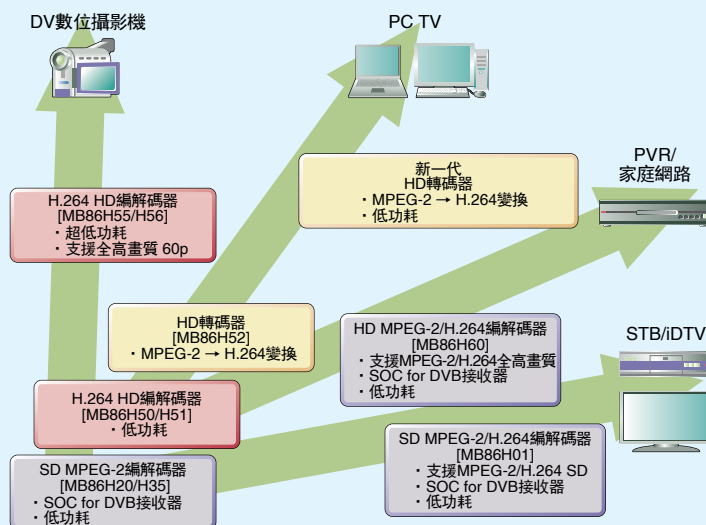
DV數位攝影機

PC TV

PVR/
家庭網路

STB/iDTV

H.264 HD編解碼器
[MB86H55/H56]
・超低功耗
・支援全高畫質 60p

新一代
HD轉碼器
・MPEG-2 → H.264變換
・低功耗

HD轉碼器
[MB86H52]
・MPEG-2 → H.264變換

HD MPEG-2/H.264編解碼器
[MB86H60]
・支援MPEG-2/H.264全高畫質
・SOC for DVB接收器
・低功耗

H.264 HD編解碼器
[MB86H50/H51]
・低功耗

SD MPEG-2/H.264編解碼器
[MB86H01]
・支援MPEG-2/H.264 SD
・SOC for DVB接收器
・低功耗

SD MPEG-2編解碼器
[MB86H20/H35]
・SOC for DVB接收器
・低功耗